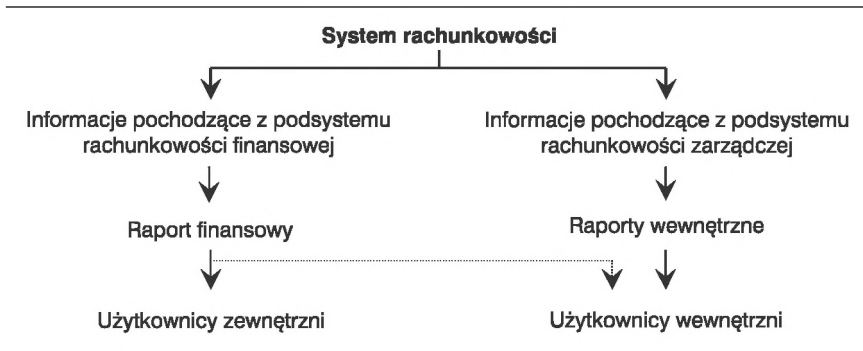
System rachunkowości

Informacje pochodzące z podsystemu rachunkowości finansowej

Raport finansowy

Użytkownicy zewnętrzni

Informacje pochodzące z podsystemu rachunkowości zarządczej

Raporty wewnętrzne

Użytkownicy wewnętrzni